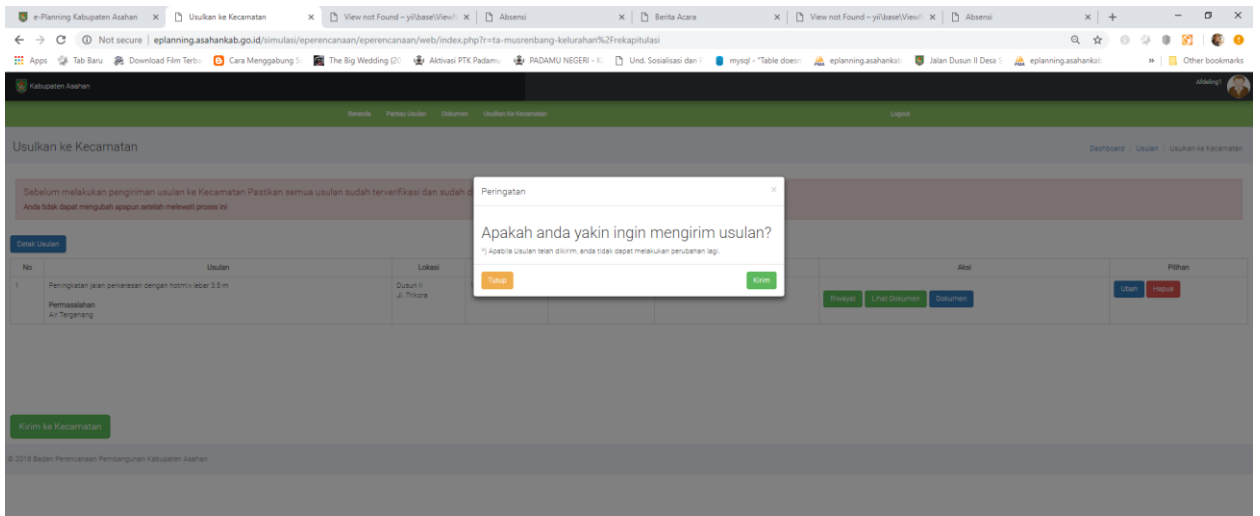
e-Planning Kabupaten Asahan × Usulkan ke Kecamatan × View not Found – yii\base\ViewN × Absensi × Berita Acara × View not Found – yii\base\ViewN × Absensi × +

Not secure | eplanning.asahankab.go.id/simulasi/eperencanaan/eperencanaan/web/index.php?r=ta-musrenbang-kelurahan%2Frekapitulasi

Apps Tab Baru Download Film Terba Cara Menggabung S The Big Wedding (20 Aktivasi PTK Padamu PADAMU NEGERI – K Und. Sosialisasi dan mysql - "Table doesn eplanning.asahankab Jalan Dusun II Desa S eplanning.asahankab » Other bookmarks

Kabupaten Asahan

Afdeling1

Beranda Pantau Usulan Dokumen Usulkan Ke Kecamatan Logout

Usulkan ke Kecamatan

Dashboard / Usulan / Usulkan ke Kecamatan

Sebelum melakukan pengiriman usulan ke Kecamatan Pastikan semua usulan sudah terverifikasi dan sudah d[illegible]

Anda tidak dapat mengubah apapun setelah melewati proses ini

Cetak Usulan

| No | Usulan | Lokasi | | | | Aksi | Pilihan |
|---|---|---|---|---|---|---|---|
| 1 | Peningkatan jalan perkerasan dengan hotmix lebar 3.5 m Permasalahan Air Tergenang | Dusun II Jl. Trikora | | | | Riwayat Lihat Dokumen Dokumen | Ubah Hapus |

Kirim ke Kecamatan

© 2018 Badan Perencanaan Pembangunan Kabupaten Asahan

Peringatan ×

Apakah anda yakin ingin mengirim usulan?

*) Apabila Usulan telah dikirim, anda tidak dapat melakukan perubahan lagi.

Tutup Kirim